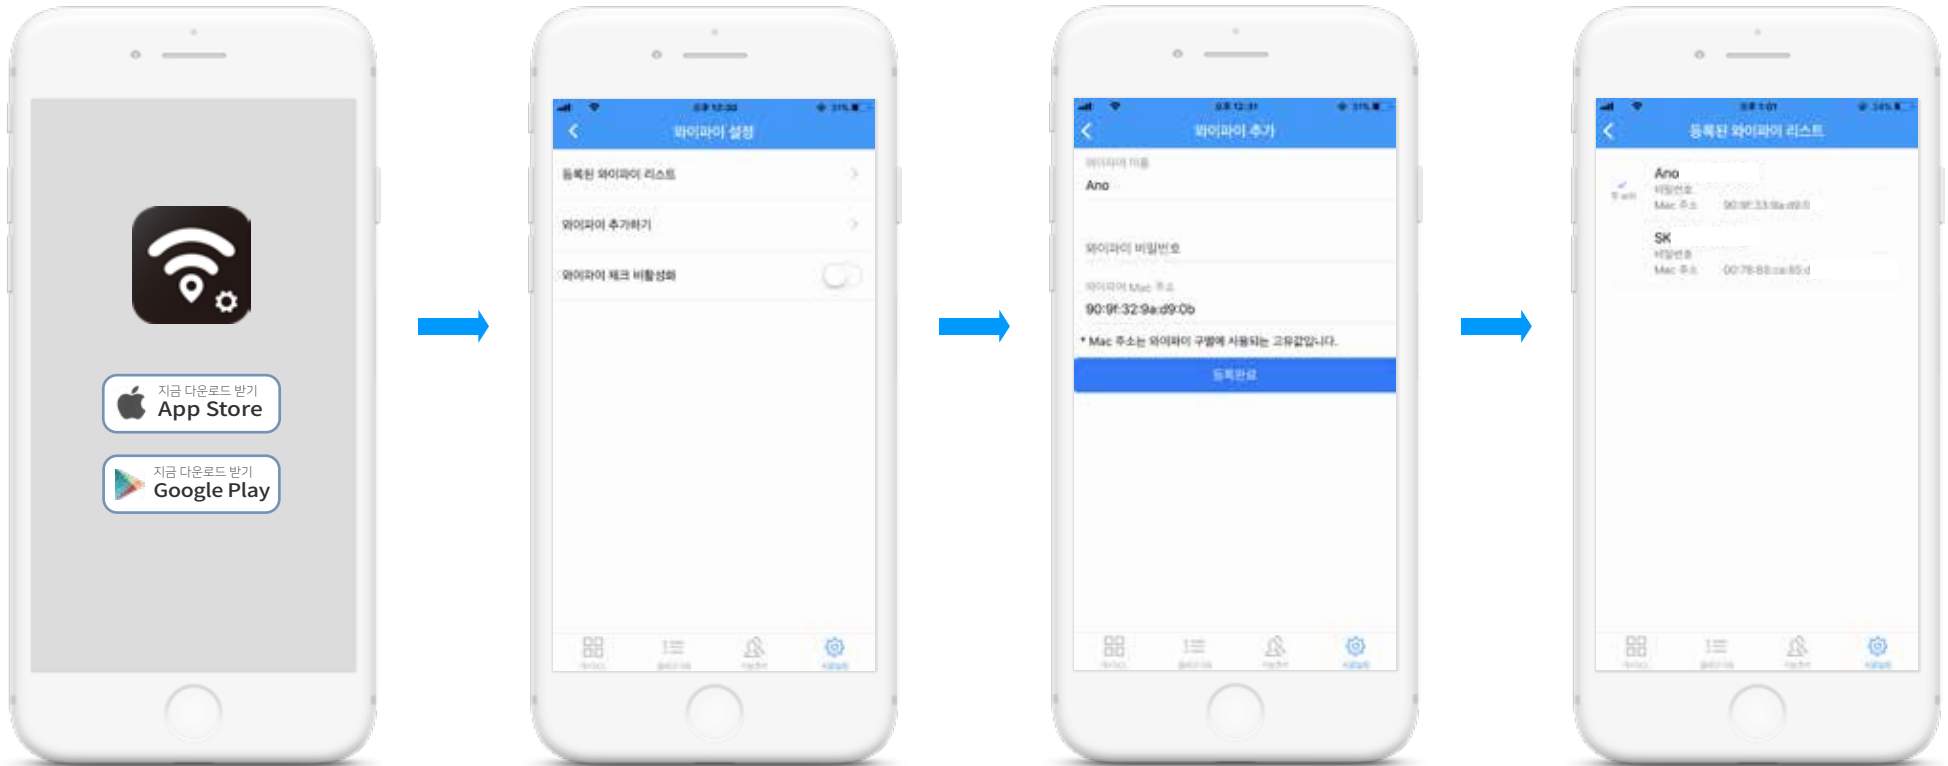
지금 다운로드 받기
App Store

지금 다운로드 받기
Google Play

오후 12:30

와이파이 설정

등록된 와이파이 리스트

와이파이 추가하기

와이파이 체크 비활성화

오후 12:31

와이파이 추가

와이파이 이름
Ano

와이파이 비밀번호

와이파이 Mac 주소
90:9f:32:9a:d9:0b

* Mac 주소는 와이파이 구별에 사용되는 고유값입니다.

등록완료

오후 1:01

등록된 와이파이 리스트

Ano
비밀번호
Mac 주소 90:9f:33:9a:d9:0

SK
비밀번호
Mac 주소 00:78:88:ca:85:d